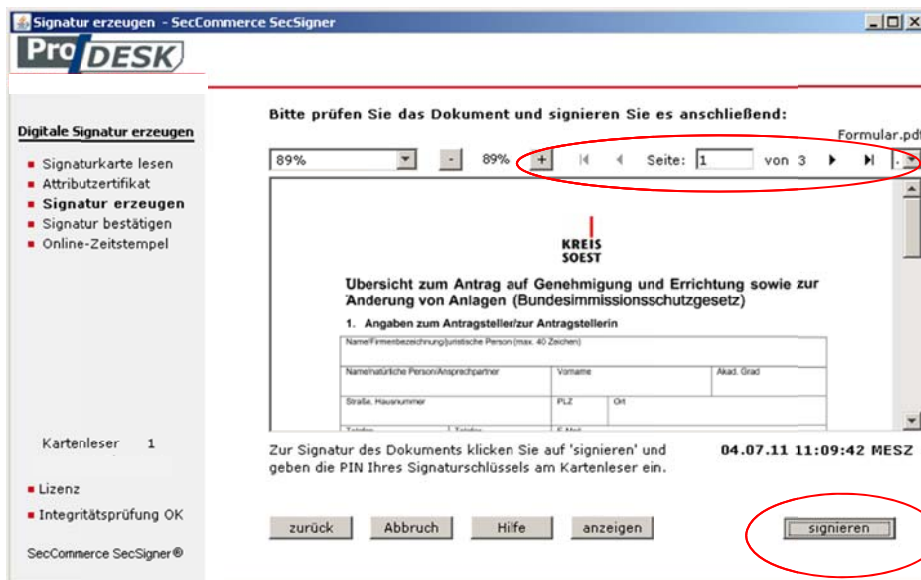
Signatur erzeugen - SecCommerce SecSigner

Pro DESK

Digitale Signatur erzeugen

- Signaturkarte lesen
- Attributzertifikat
- Signatur erzeugen
- Signatur bestätigen
- Online-Zeitstempel

Kartenleser 1

- Lizenz
- Integritätsprüfung OK

SecCommerce SecSigner®

Bitte prüfen Sie das Dokument und signieren Sie es anschließend:

Formular.pdf

89% - 89% + Seite: 1 von 3

KREIS SOEST

Übersicht zum Antrag auf Genehmigung und Errichtung sowie zur Änderung von Anlagen (Bundesimmissionsschutzgesetz)

1. Angaben zum Antragsteller/zur Antragstellerin

| Name/Firmenbezeichnung/juristische Person (max. 40 Zeichen) | | |
|---|---|---|
| Name/natürliche Person/Ansprechpartner | Vorname | Akad. Grad |
| Straße, Hausnummer | PLZ | Ort |

Zur Signatur des Dokuments klicken Sie auf 'signieren' und geben die PIN Ihres Signaturschlüssels am Kartenleser ein.

04.07.11 11:09:42 MESZ

zurück Abbruch Hilfe anzeigen signieren